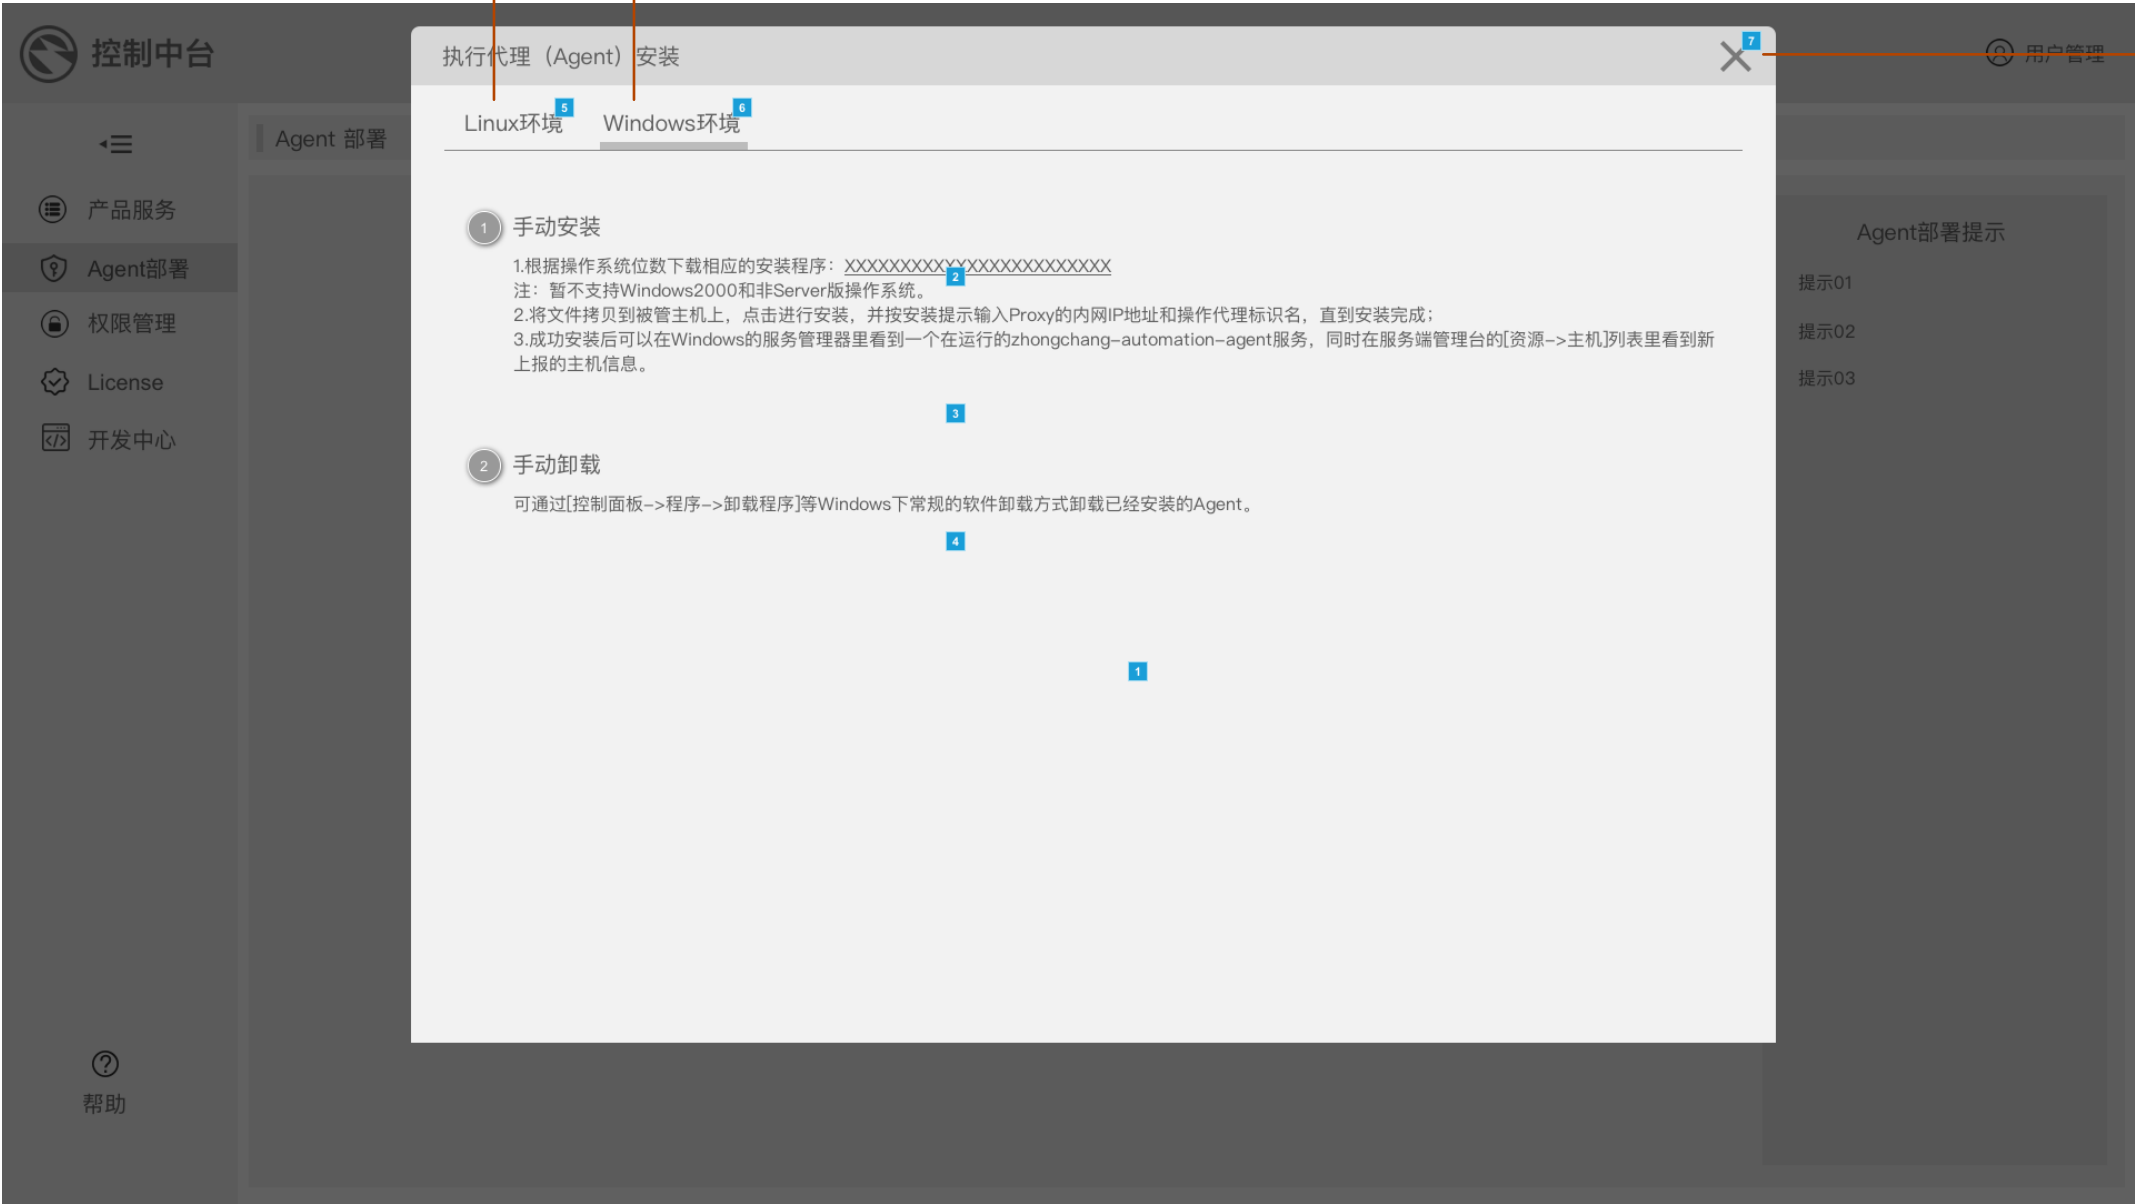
控制中台

用户管理

Agent 部署

产品服务

Agent部署

权限管理

License

开发中心

帮助

执行代理（Agent）安装

7

Linux环境 5

Windows环境 6

1 手动安装

1.根据操作系统位数下载相应的安装程序：XXXXXXXXXXXXXXXXXXXXXXXX 2

注：暂不支持Windows2000和非Server版操作系统。

2.将文件拷贝到被管主机上，点击进行安装，并按安装提示输入Proxy的内网IP地址和操作代理标识名，直到安装完成；

3.成功安装后可以在Windows的服务管理器里看到一个在运行的zhongchang-automation-agent服务，同时在服务端管理台的[资源->主机]列表里看到新上报的主机信息。

3

2 手动卸载

可通过[控制面板->程序->卸载程序]等Windows下常规的软件卸载方式卸载已经安装的Agent。

4

1

Agent部署提示

提示01

提示02

提示03